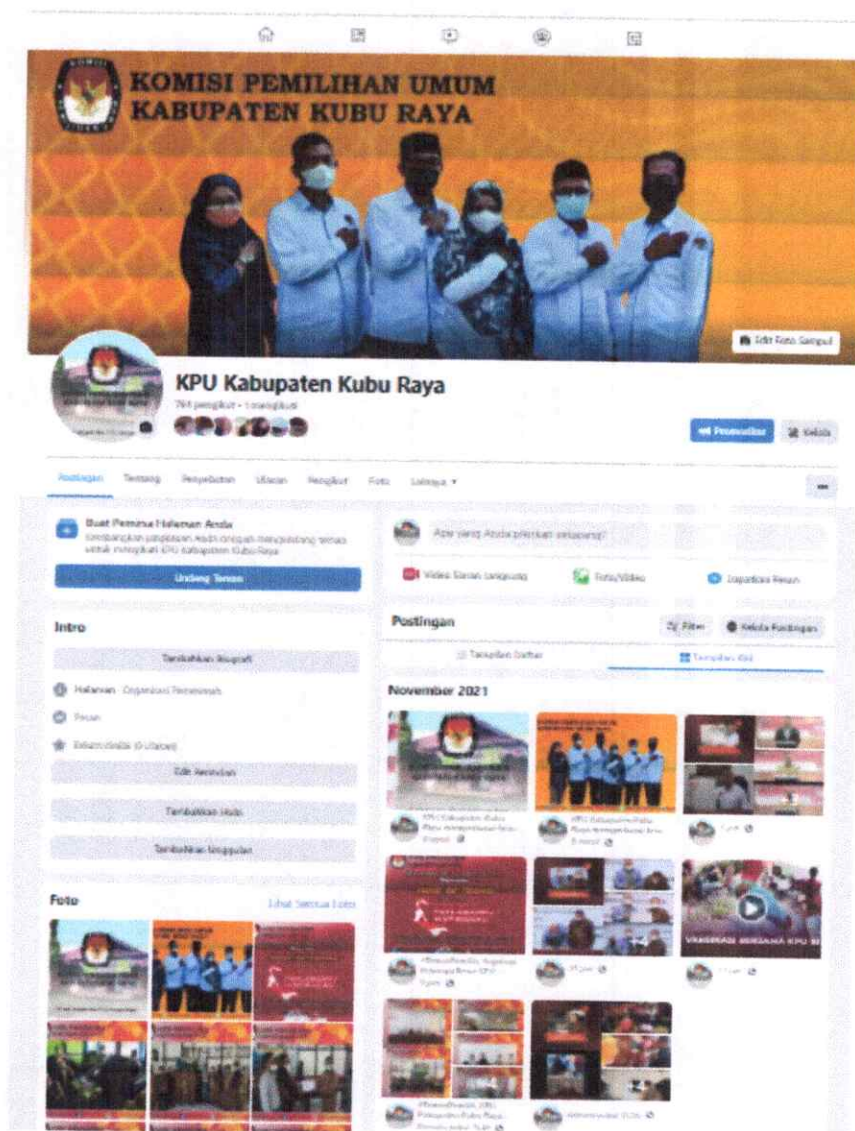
KOMISI PEMILIHAN UMUM
KABUPATEN KUBU RAYA

Edit Foto Sampul

KPU Kabupaten Kubu Raya
794 pengikut • 1 mengikuti

Promosikan
Kelola

Postingan  Tentang  Penyebutan  Ulasan  Pengikut  Foto  Lainnya ▾

Buat Pemirsa Halaman Anda
Kembangkan jangkauan Anda dengan mengundang teman untuk menyukai KPU Kabupaten Kubu Raya

Undang Teman

Intro

Tambahkan Biografi

Halaman · Organisasi Pemerintah

Pesan

Belum dinilai (0 Ulasan)

Edit Rincian

Tambahkan Hobi

Tambahkan Unggulan

Foto
Lihat Semua Foto

Apa yang Anda pikirkan sekarang?

Video Siaran Langsung
Foto/Video
Dapatkan Pesan

Postingan
Filter
Kelola Postingan

Tampilan Daftar
Tampilan Kisi

November 2021

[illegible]